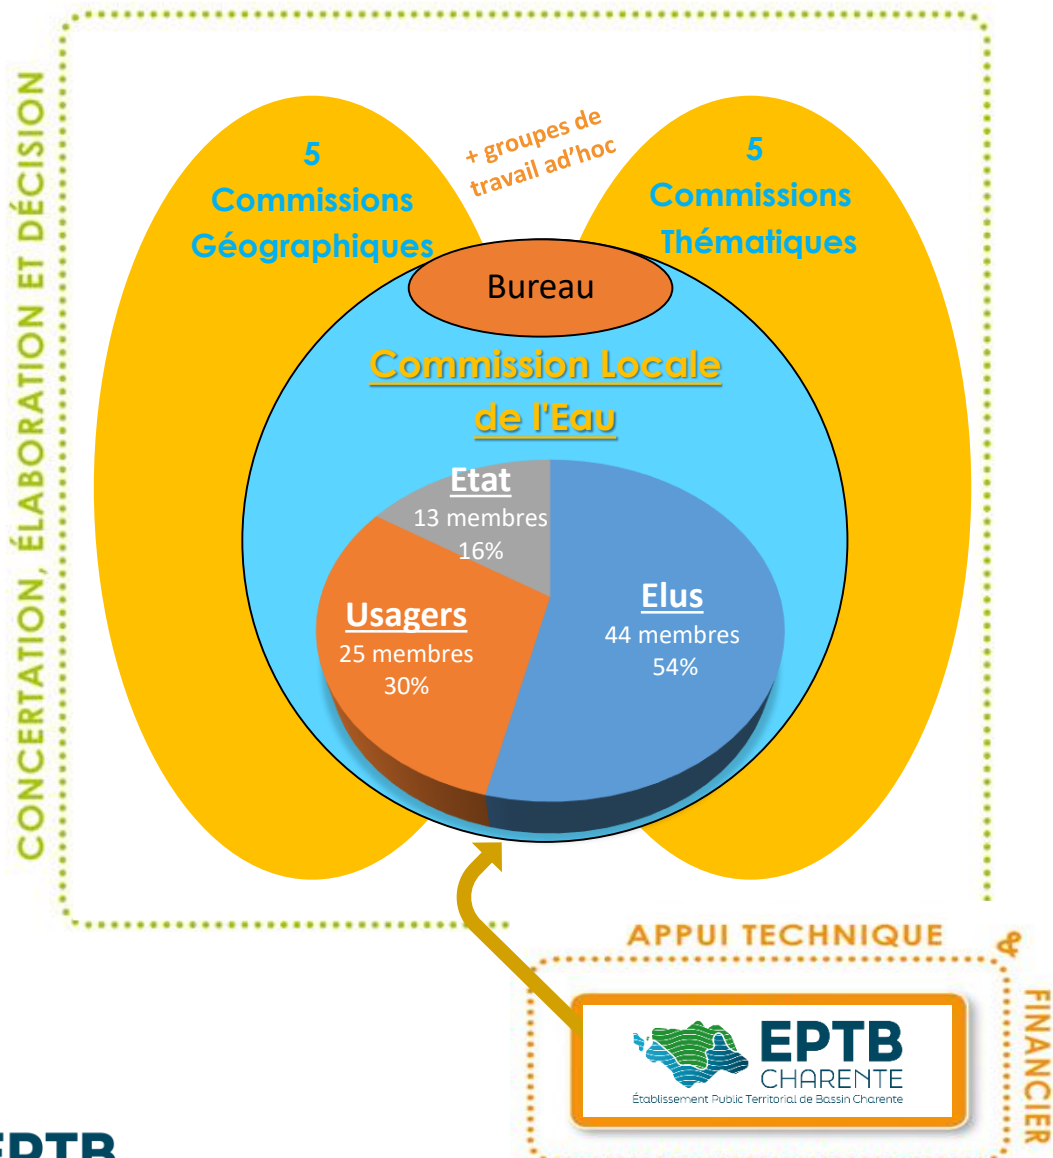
CONCERTATION, ÉLABORATION ET DÉCISION

5
Commissions
Géographiques

+ groupes de
travail ad'hoc

5
Commissions
Thématiques

Bureau

Commission Locale
de l'Eau

Etat
13 membres
16%

Usagers
25 membres
30%

Elus
44 membres
54%

APPUI TECHNIQUE & FINANCIER

EPTB
CHARENTE
Établissement Public Territorial de Bassin Charente

EPTB